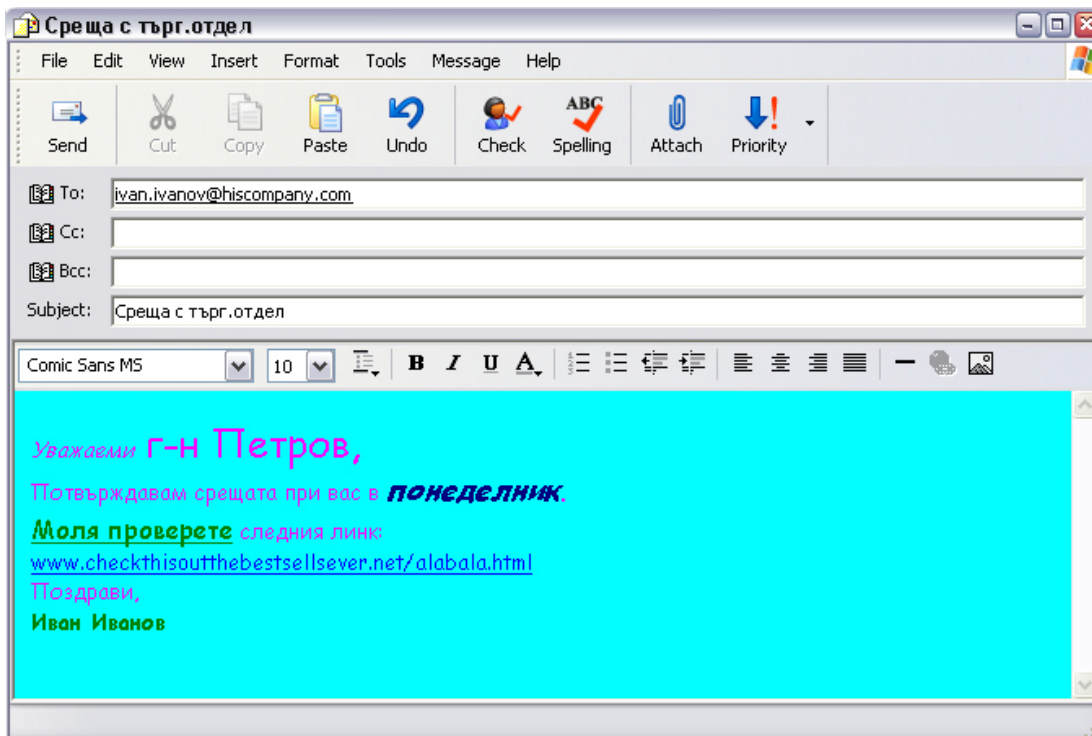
Среща с търг.отдел

File Edit View Insert Format Tools Message Help

Send Cut Copy Paste Undo Check Spelling Attach Priority

To: ivan.ivanov@hiscompany.com
Cc:
Bcc:
Subject: Среща с търг.отдел

Comic Sans MS 10 B I U A

Уважаеми г-н Петров,

Потвърждавам срещата при вас в понеделник.

Моля проверете следния линк:
www.checkthisoutthebestsellsever.net/alabala.html
Поздрави,
Иван Иванов